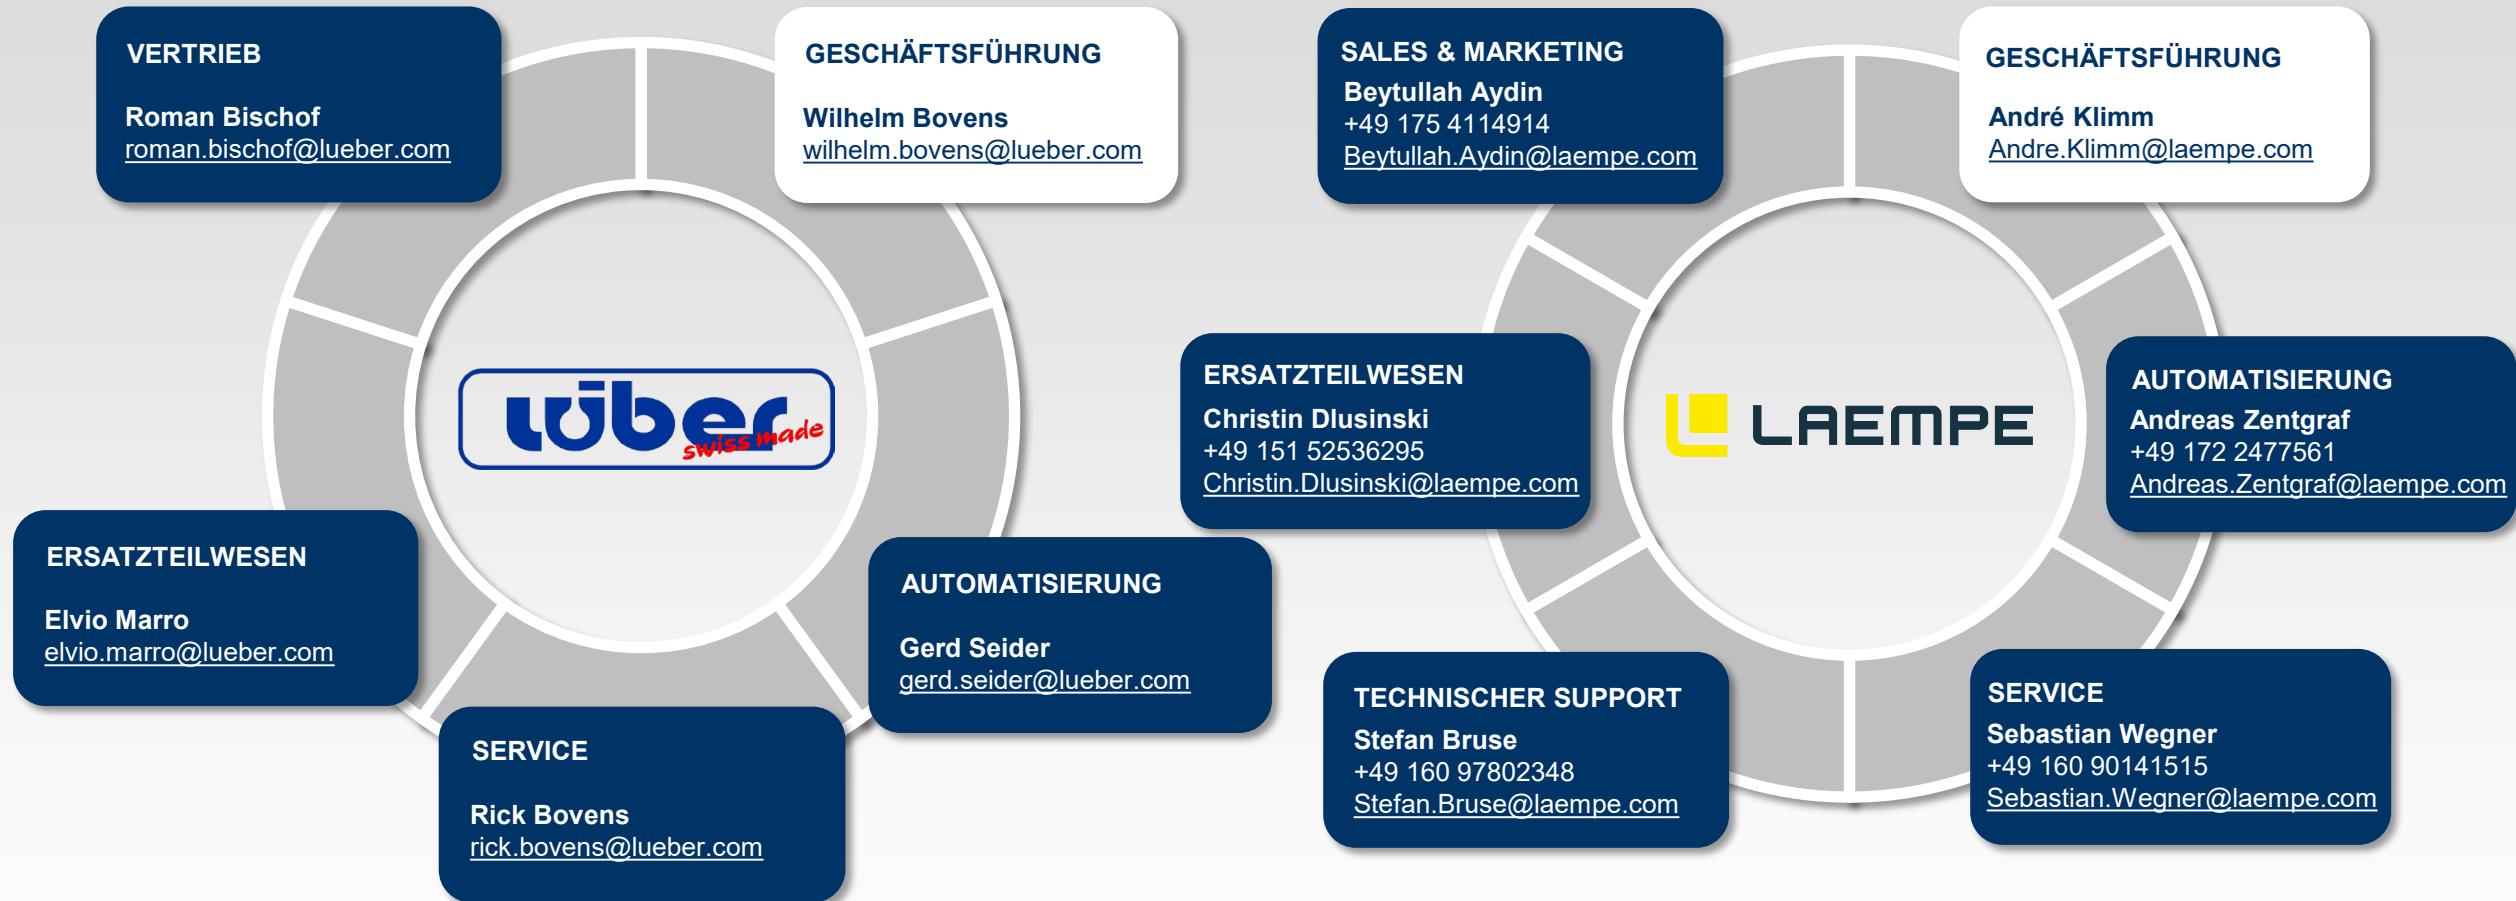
VERTRIEB

Roman Bischof
roman.bischof@lueber.com

GESCHÄFTSFÜHRUNG

Wilhelm Bovens
wilhelm.bovens@lueber.com

lüber swiss made

ERSATZTEILWESEN

Elvio Marro
elvio.marro@lueber.com

AUTOMATISIERUNG

Gerd Seider
gerd.seider@lueber.com

SERVICE

Rick Bovens
rick.bovens@lueber.com

SALES & MARKETING
Beytullah Aydin
+49 175 4114914
Beytullah.Aydin@laempe.com

GESCHÄFTSFÜHRUNG

André Klimm
Andre.Klimm@laempe.com

ERSATZTEILWESEN
Christin Dlusinski
+49 151 52536295
Christin.Dlusinski@laempe.com

LAEMPE

AUTOMATISIERUNG
Andreas Zentgraf
+49 172 2477561
Andreas.Zentgraf@laempe.com

TECHNISCHER SUPPORT
Stefan Bruse
+49 160 97802348
Stefan.Bruse@laempe.com

SERVICE
Sebastian Wegner
+49 160 90141515
Sebastian.Wegner@laempe.com